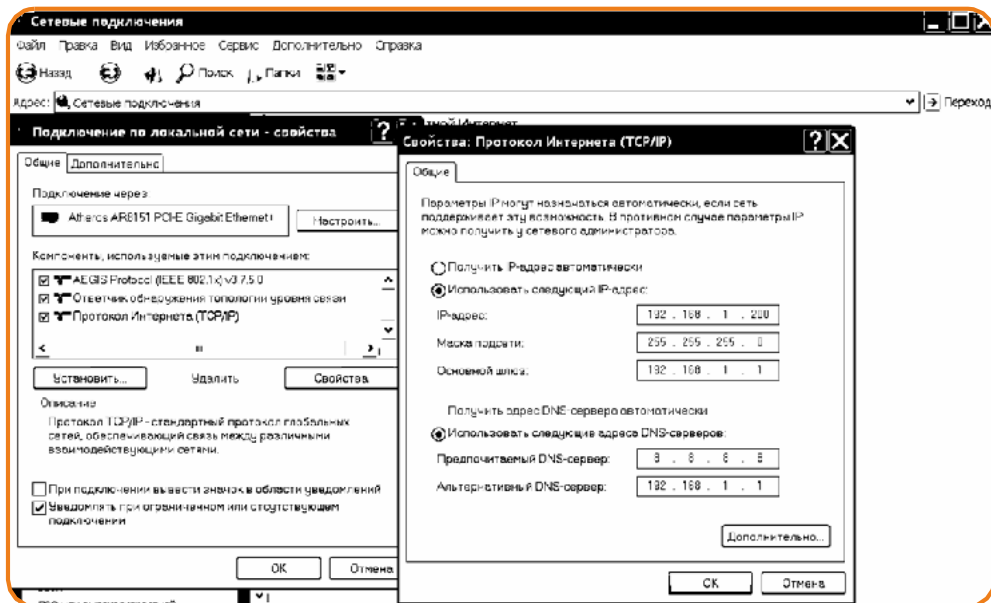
Сетевые подключения

Файл Правка Вид Избранное Сервис Дополнительно Справка

Назад Поиск Папки

Адрес: Сетевые подключения

Переход

Подключение по локальной сети - свойства

Общие Дополнительно

Подключение через:

Atheros AR8151 PCI-E Gigabit Ethernet

Настроить...

Компоненты, используемые этим подключением:

AEGIS Protocol (IEEE 802.1x) v3.7.5.0
Ответчик обнаружения топологии уровня связи
Протокол Интернета (TCP/IP)

Установить... Удалить Свойства

Описание

Протокол TCP/IP - стандартный протокол глобальных сетей, обеспечивающий связь между различными взаимодействующими сетями.

При подключении вывести значок в области уведомлений
Уведомлять при ограниченном или отсутствующем подключении

OK Отмена

Свойства: Протокол Интернета (TCP/IP)

Общие

Параметры IP могут назначаться автоматически, если сеть поддерживает эту возможность. В противном случае параметры IP можно получить у сетевого администратора.

Получить IP-адрес автоматически
Использовать следующий IP-адрес:

| IP-адрес: | 192 . 168 . 1 . 200 |
|---|---|
| Маска подсети: | 255 . 255 . 255 . 0 |
| Основной шлюз: | 192 . 168 . 1 . 1 |

Получить адрес DNS-сервера автоматически
Использовать следующие адреса DNS-серверов:

| Предпочитаемый DNS-сервер: | 8 . 8 . 8 . 8 |
|---|---|
| Альтернативный DNS-сервер: | 192 . 168 . 1 . 1 |

Дополнительно...

OK Отмена